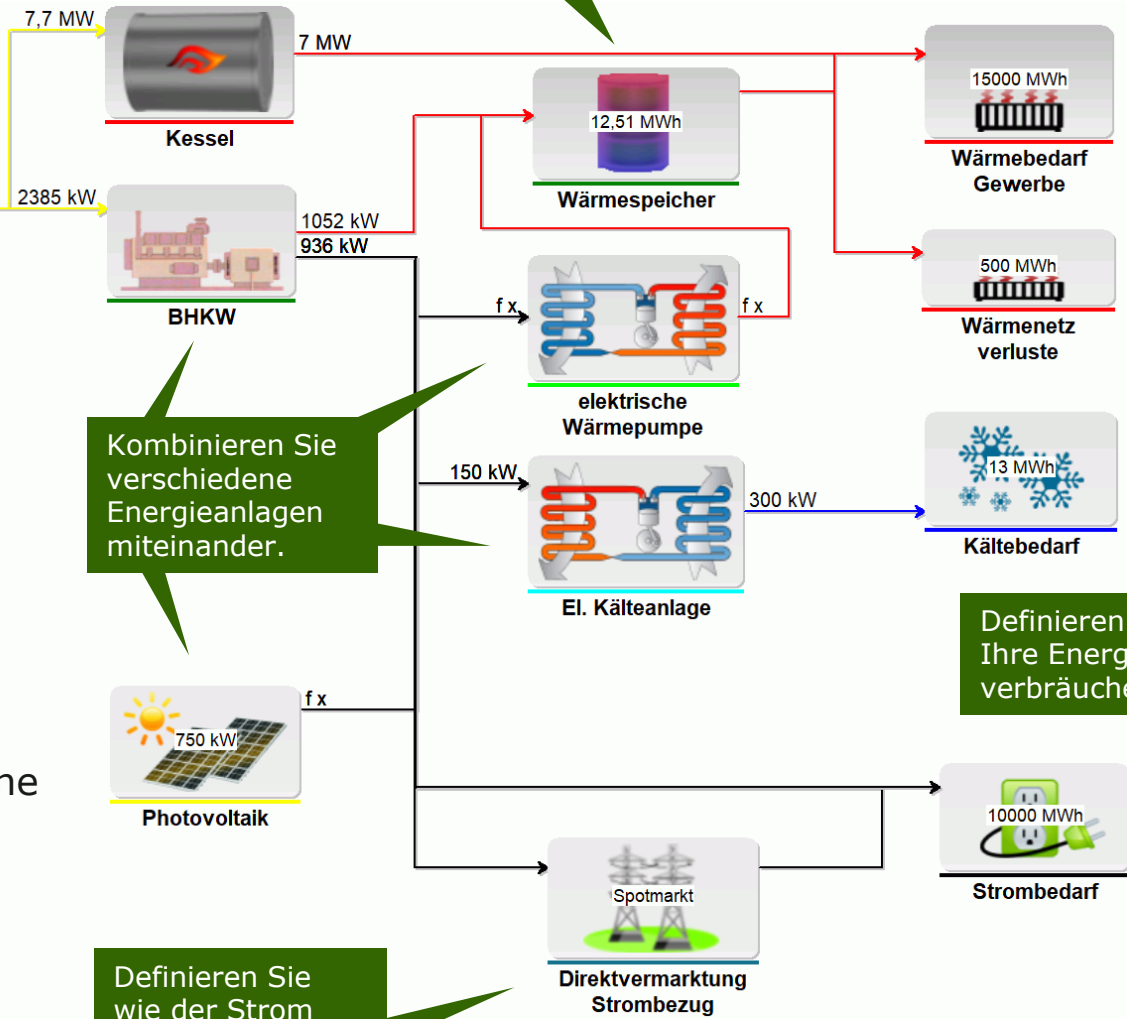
7,7 MW

7 MW

Kessel

12,51 MWh

Wärmespeicher

15000 MWh

Wärmebedarf Gewerbe

2385 kW

1052 kW

936 kW

BHKW

f x

f x

elektrische Wärmepumpe

500 MWh

Wärmenetz verluste

Kombinieren Sie verschiedene Energieanlagen miteinander.

150 kW

300 kW

El. Kälteanlage

13 MWh

Kältebedarf

Definieren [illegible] Ihre Energ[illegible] verbräuche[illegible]

f x

750 kW

Photovoltaik

ne

10000 MWh

Strombedarf

Spotmarkt

Direktvermarktung Strombezug

Definieren Sie wie der Strom